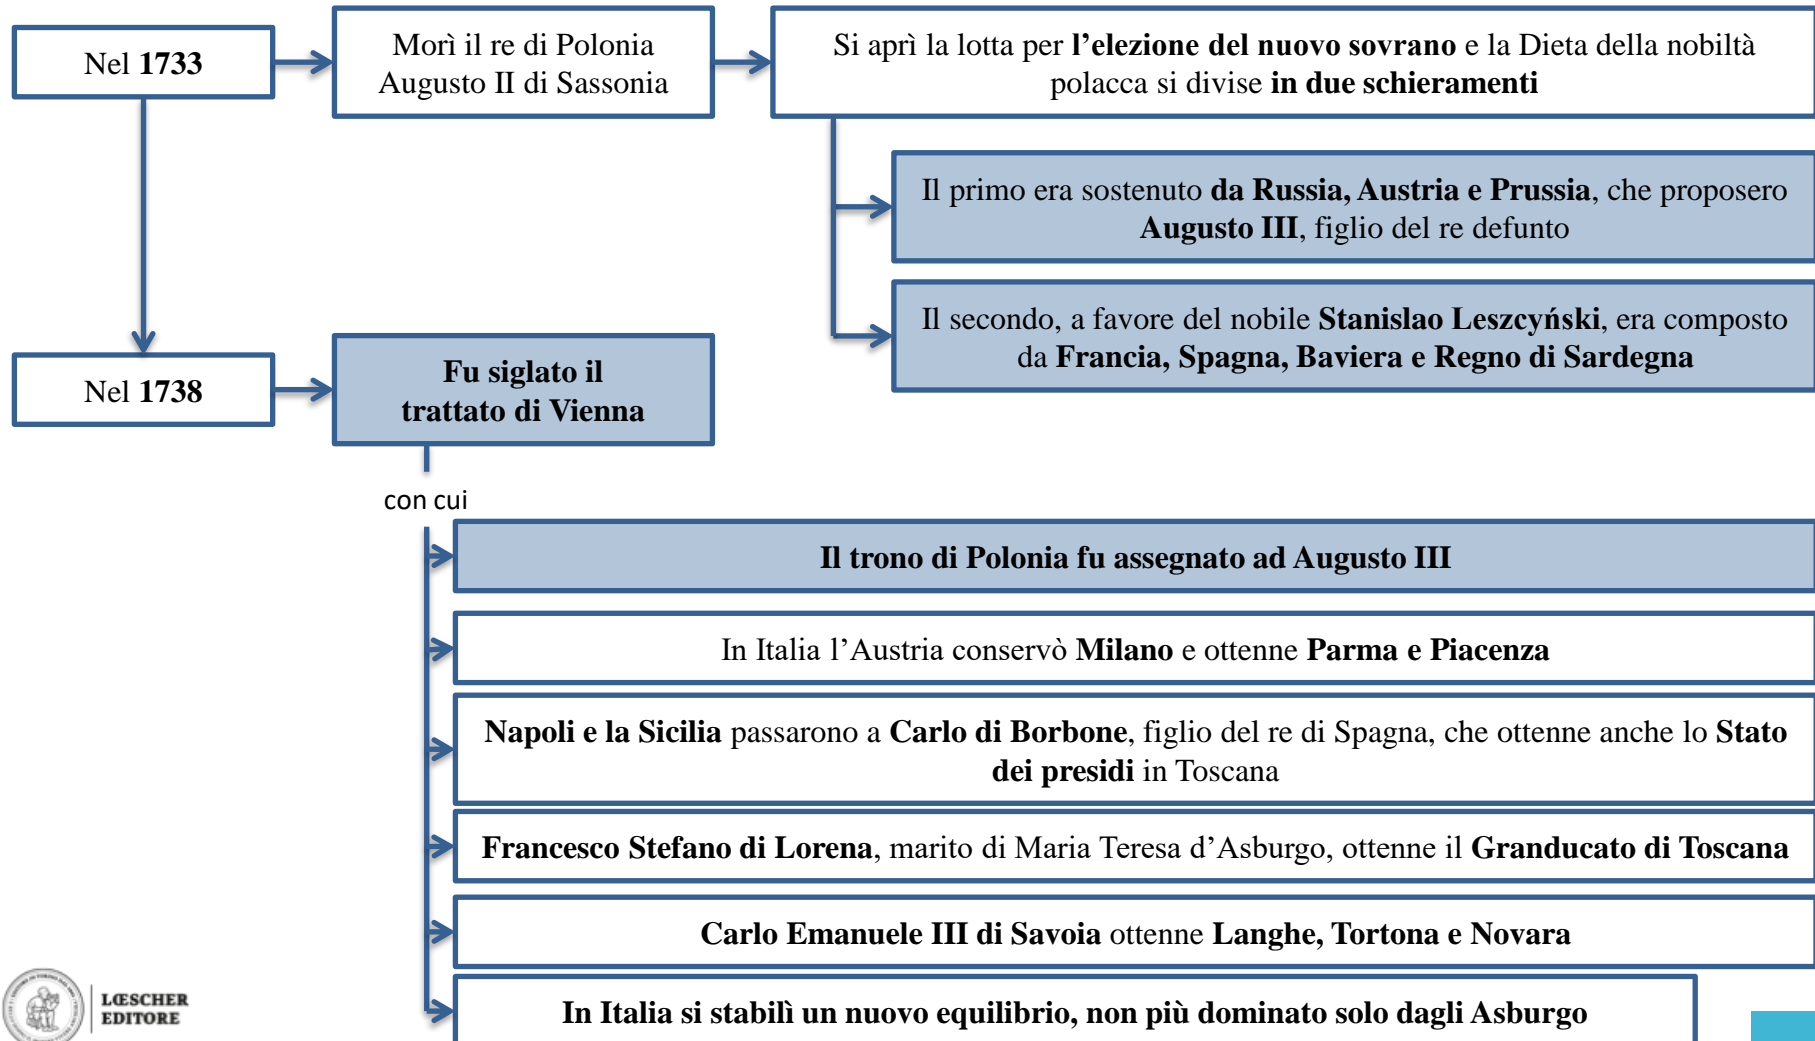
Nel **1733**

Morì il re di Polonia Augusto II di Sassonia

Si aprì la lotta per **l'elezione del nuovo sovrano** e la Dieta della nobiltà polacca si divise **in due schieramenti**

Il primo era sostenuto **da Russia, Austria e Prussia**, che proposero **Augusto III**, figlio del re defunto

Il secondo, a favore del nobile **Stanislao Leszczyński**, era composto da **Francia, Spagna, Baviera e Regno di Sardegna**

Nel **1738**

**Fu siglato il trattato di Vienna**

con cui

**Il trono di Polonia fu assegnato ad Augusto III**

In Italia l'Austria conservò **Milano** e ottenne **Parma e Piacenza**

**Napoli e la Sicilia** passarono a **Carlo di Borbone**, figlio del re di Spagna, che ottenne anche lo **Stato dei presidi** in Toscana

**Francesco Stefano di Lorena**, marito di Maria Teresa d'Asburgo, ottenne il **Granducato di Toscana**

**Carlo Emanuele III di Savoia** ottenne **Langhe, Tortona e Novara**

**In Italia si stabilì un nuovo equilibrio, non più dominato solo dagli Asburgo**

LŒSCHER EDITORE